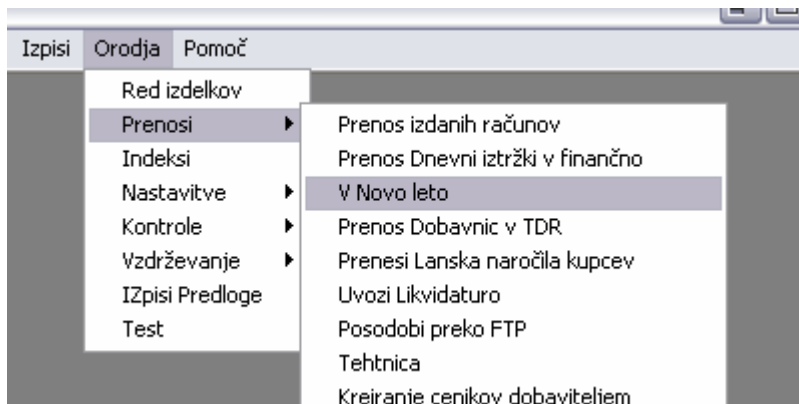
Izpisi Orodja Pomoč

Red izdelkov
Prenosi
Indeksi
Nastavitve
Kontrole
Vzdrževanje
IZpisi Predloge
Test

Prenos izdanih računov
Prenos Dnevni iztržki v finančno
V Novo leto
Prenos Dobavnic v TDR
Prenesi Lanska naročila kupcev
Uvozi Likvidaturo
Posodobi preko FTP
Tehtnica
Kreiranje cenikov dobaviteljem